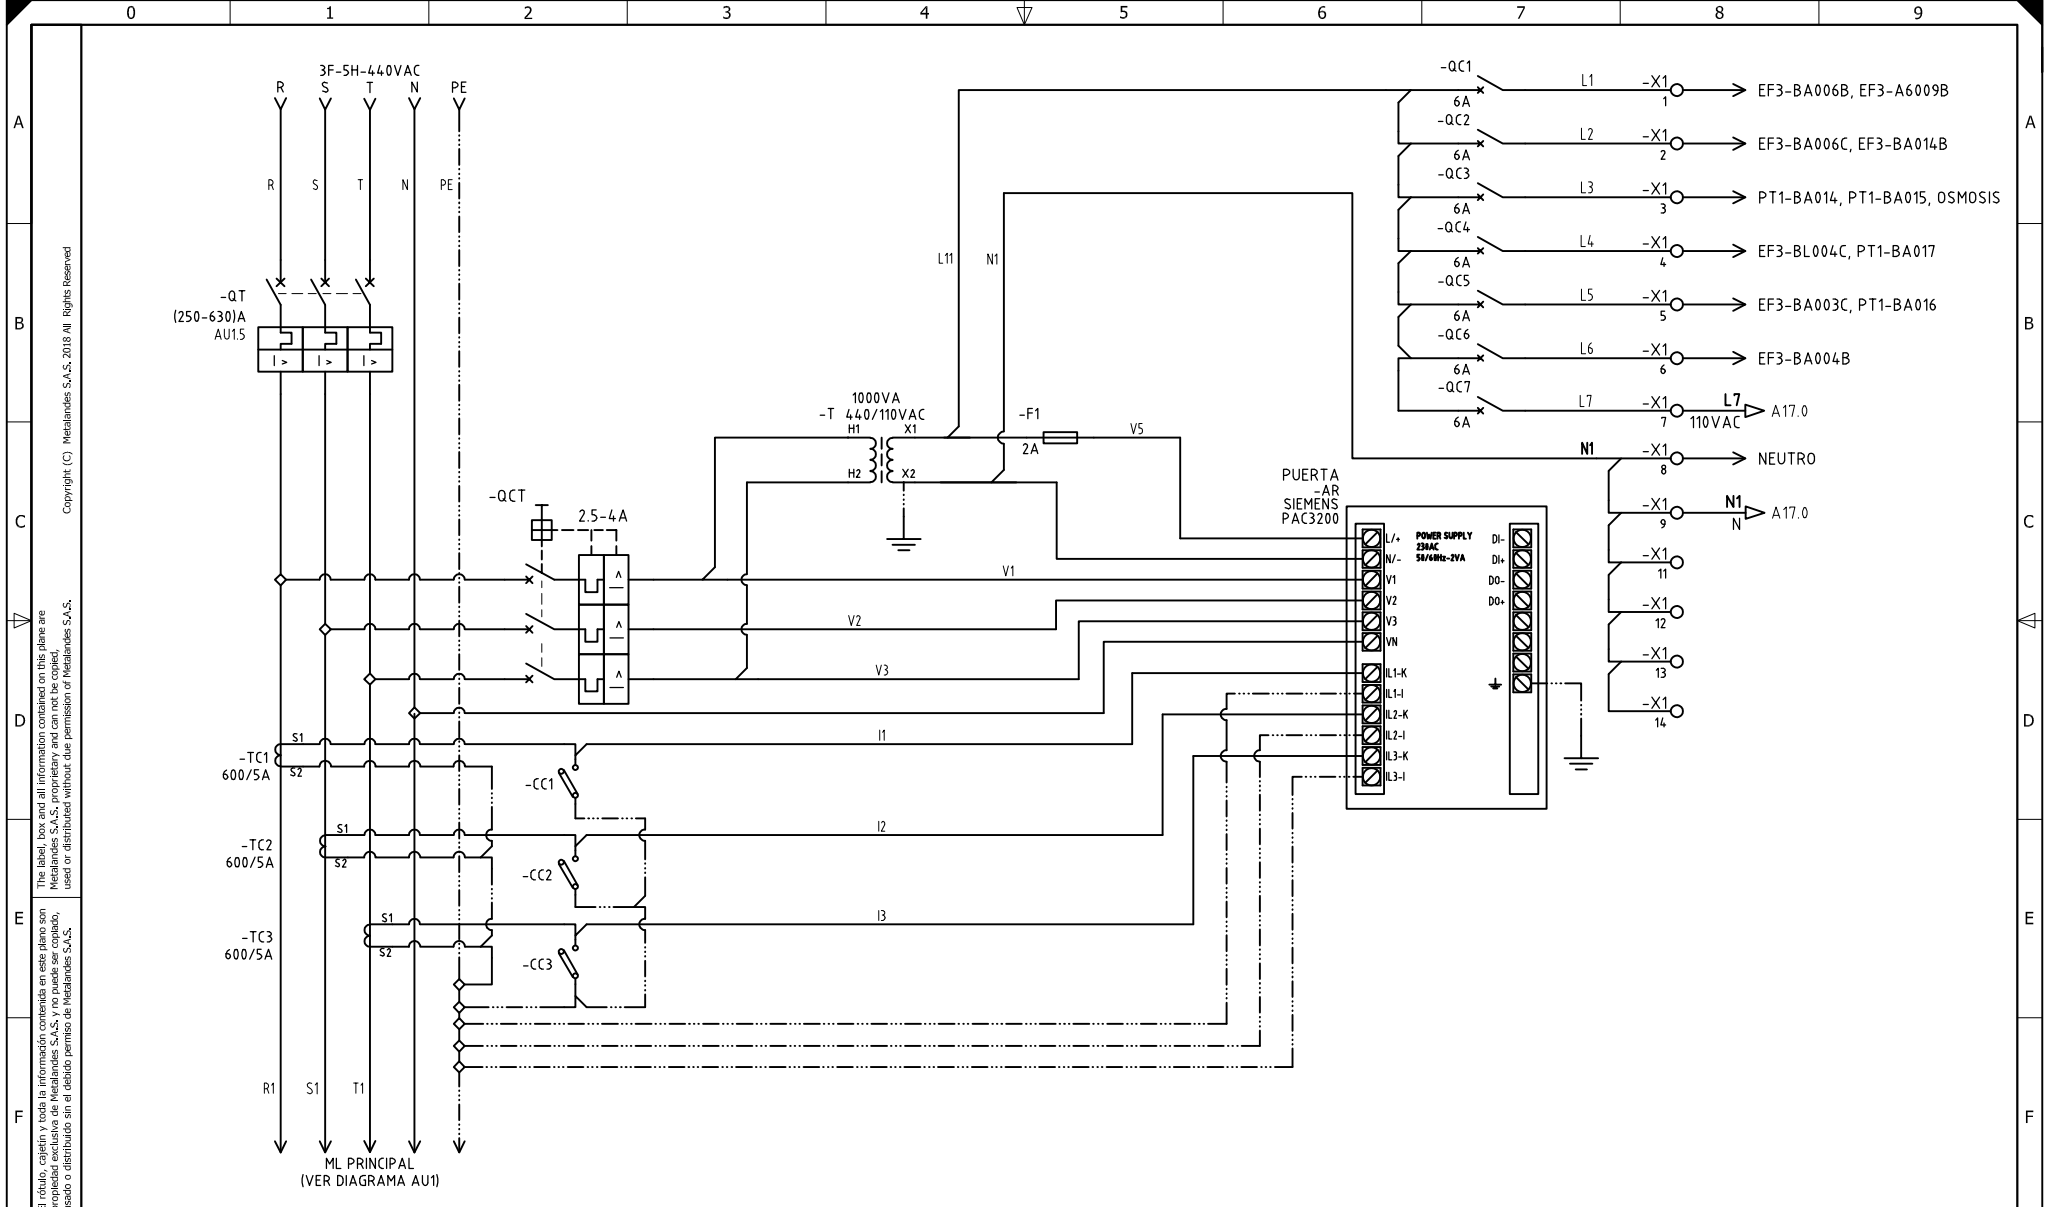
0 1 2 3 4 5 6 7 8 9

A
B
C
D
E
F

Copyright (C) Metalandes S.A.S. 2018 All Rights Reserved

The label, box and all information contained on this plane are Metalandes S.A.S. proprietary and can not be copied, used or distributed without due permission of Metalandes S.A.S.

El rótulo, cajetín y toda la información contenida en este plano son propiedad exclusiva de Metalandes S.A.S. y no puede ser copiado, usado o distribuido sin el debido permiso de Metalandes S.A.S.

3F-5H-440VAC
R S T N PE

R S T N PE

-QT
(250-630)A
AU1.5

I> I> I>

L11 N1

1000VA
-T 440/110VAC
H1 X1
H2 X2

-F1
2A
V5

-QCT
2.5-4A

V1
V2
V3

I1
I2
I3

-TC1
600/5A
S1
S2

-TC2
600/5A
S1
S2

-TC3
600/5A
S1
S2

-CC1
-CC2
-CC3

R1 S1 T1

ML PRINCIPAL
(VER DIAGRAMA AU1)

-QC1 6A L1 -X1 1 EF3-BA006B, EF3-A6009B
-QC2 6A L2 -X1 2 EF3-BA006C, EF3-BA014B
-QC3 6A L3 -X1 3 PT1-BA014, PT1-BA015, OSMOSIS
-QC4 6A L4 -X1 4 EF3-BL004C, PT1-BA017
-QC5 6A L5 -X1 5 EF3-BA003C, PT1-BA016
-QC6 6A L6 -X1 6 EF3-BA004B
-QC7 6A L7 -X1 7 L7 110VAC A17.0
N1 -X1 8 NEUTRO
-X1 9 N1 N A17.0
-X1 11
-X1 12
-X1 13
-X1 14

PUERTA
-AR
SIEMENS
PAC3200

L/+
N/-
V1
V2
V3
VN
IL1-K
IL1-I
IL2-K
IL2-I
IL3-K
IL3-I

POWER SUPPLY
230AC
50/60Hz-2VA

DI-
DI+
DO-
DO+